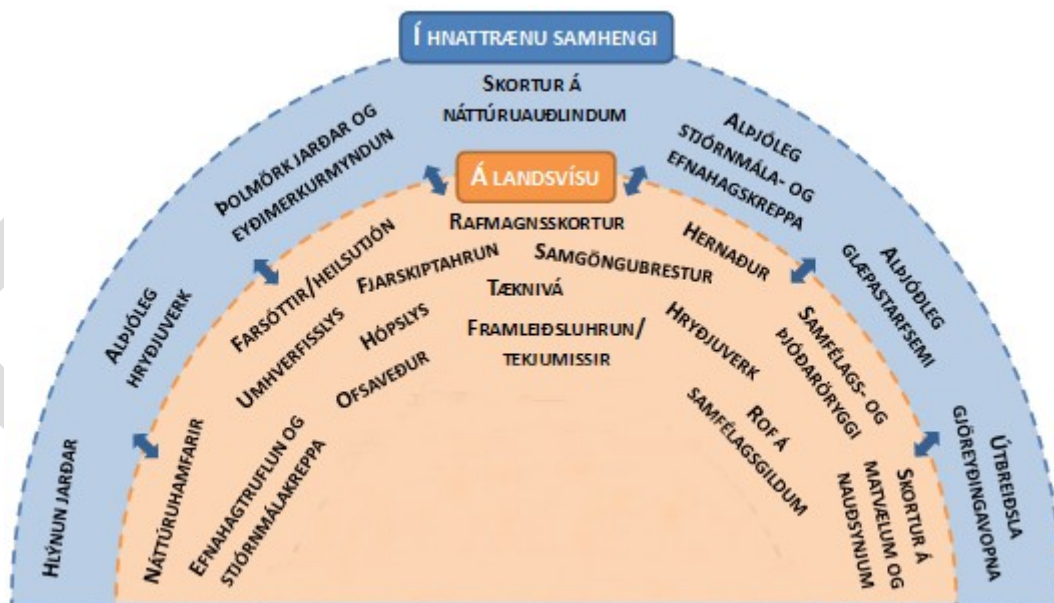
Í HNATTRÆNU SAMHENGI

SKORTUR Á NÁTTÚRUAUÐLINDUM

ÞOLMÖRK JARÐAR OG EYÐIMERKURMYNDUN

ALÞJÓÐLEG STJÓRNMÁLA- OG EFNAHAGSKREPPA

Á LANDSVÍSU

ALÞJÓÐLEG HRYÐJUVERK

ALÞJÓÐLEG GLÆPASTARFSEMI

HLÝNUN JARÐAR

ÚTBREIÐSLA GJÖREYÐINGAVOPNA

RAFMAGNSSKORTUR

FARSÓTTIR/HEILSUTJÓN

FJARSKIPTAHRUN

SAMGÖNGUBRESTUR

HERNAÐUR

TÆKNIVÁ

UMHVERFISSLYS

HÓPSLYS

FRAMLEIÐSLUHRUN/ TEKJUMISSIR

SAMFÉLAGS- OG ÞJÓÐARÖRYGGI

HRYÐJUVERK

OFSAVEÐUR

NÁTTÚRUHAMFARIR

EFNAHAGTRUFLUN OG STJÓRNMÁLAKREPPA

ROF Á SAMFÉLAGSGILDUM

SKORTUR Á MATVÆLUM OG NAUÐSYNJUM